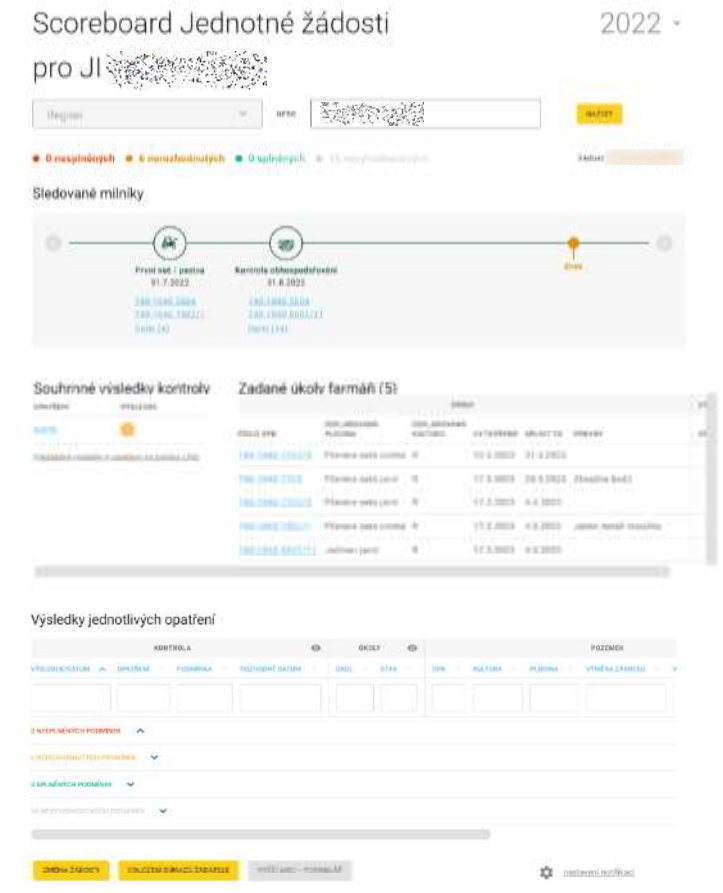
Scoreboard Jednotné žádosti 2022

pro JI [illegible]

Region

NAJÍT

0 nesplněných • 6 nerozhodnutých • 0 splněných • 15 nevyhodnocených

Sledované milníky

První seč / pastva
31.7.2022

Kontrola obhospodařování
31.8.2022

Dnes

Souhrnné výsledky kontroly

Zadané úkoly farmáři (5)

Výsledky jednotlivých opatření

KONTROLA

ÚKOLY

POZEMKY

0 NESPLNĚNÝCH PODMÍNEK

6 NEROZHODNUTÝCH PODMÍNEK

0 SPLNĚNÝCH PODMÍNEK

15 NEVYHODNOCENÝCH PODMÍNEK

ZMĚNA ŽÁDOSTI

ODLOŽENÍ DŮKAZŮ ŽADATELE

nastavení notifikací